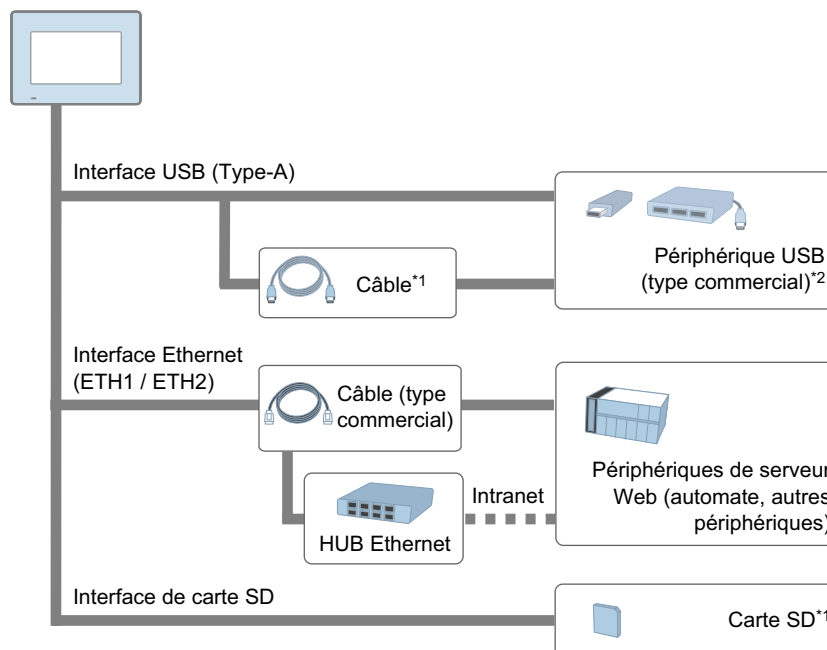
Interface USB (Type-A)

Câble$^{*1}$

Périphérique USB (type commercial)$^{*2}$

Interface Ethernet (ETH1 / ETH2)

Câble (type commercial)

Périphériques de serveur Web (automate, autres périphériques)

HUB Ethernet

Intranet

Interface de carte SD

Carte SD$^{*1}$